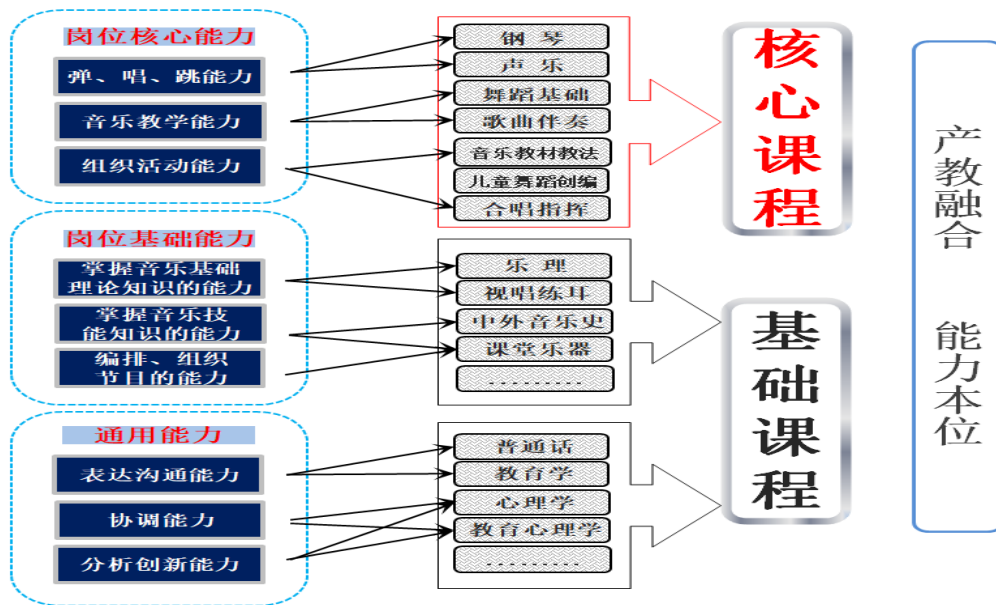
岗位核心能力

弹、唱、跳能力

音乐教学能力

组织活动能力

钢琴

声乐

舞蹈基础

歌曲伴奏

音乐教材教法

儿童舞蹈创编

合唱指挥

核心课程

岗位基础能力

掌握音乐基础理论知识的能力

掌握音乐技能知识的能力

编排、组织节目的能力

乐理

视唱练耳

中外音乐史

课堂乐器

..........

基础课程

通用能力

表达沟通能力

协调能力

分析创新能力

普通话

教育学

心理学

教育心理学

..........

基础课程

产教融合

能力本位